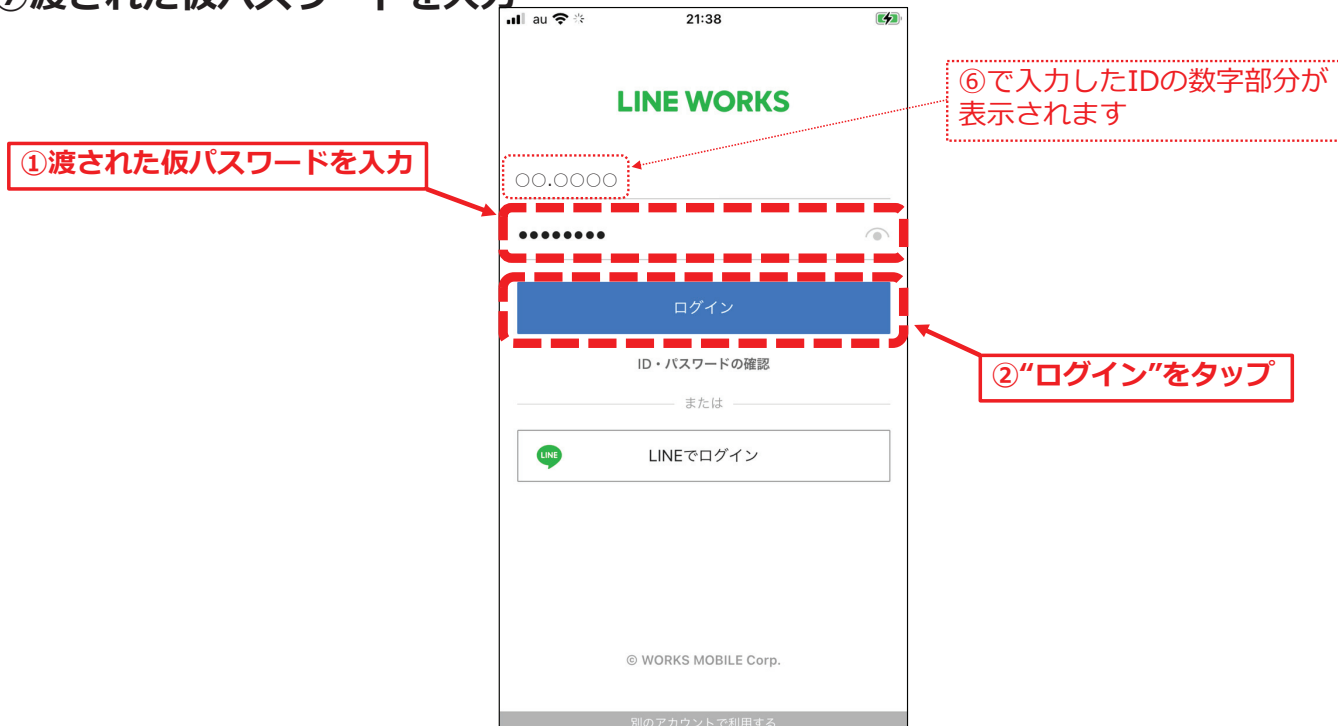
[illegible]渡された仮パスワ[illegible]を入力

au 21:38

LINE WORKS

⑥で入力したIDの数字部分が表示されます

①渡された仮パスワードを入力

○○.○○○○

••••••••

ログイン

②"ログイン"をタップ

ID・パスワードの確認

または

LINE

LINEでログイン

© WORKS MOBILE Corp.

別のアカウントで利用する